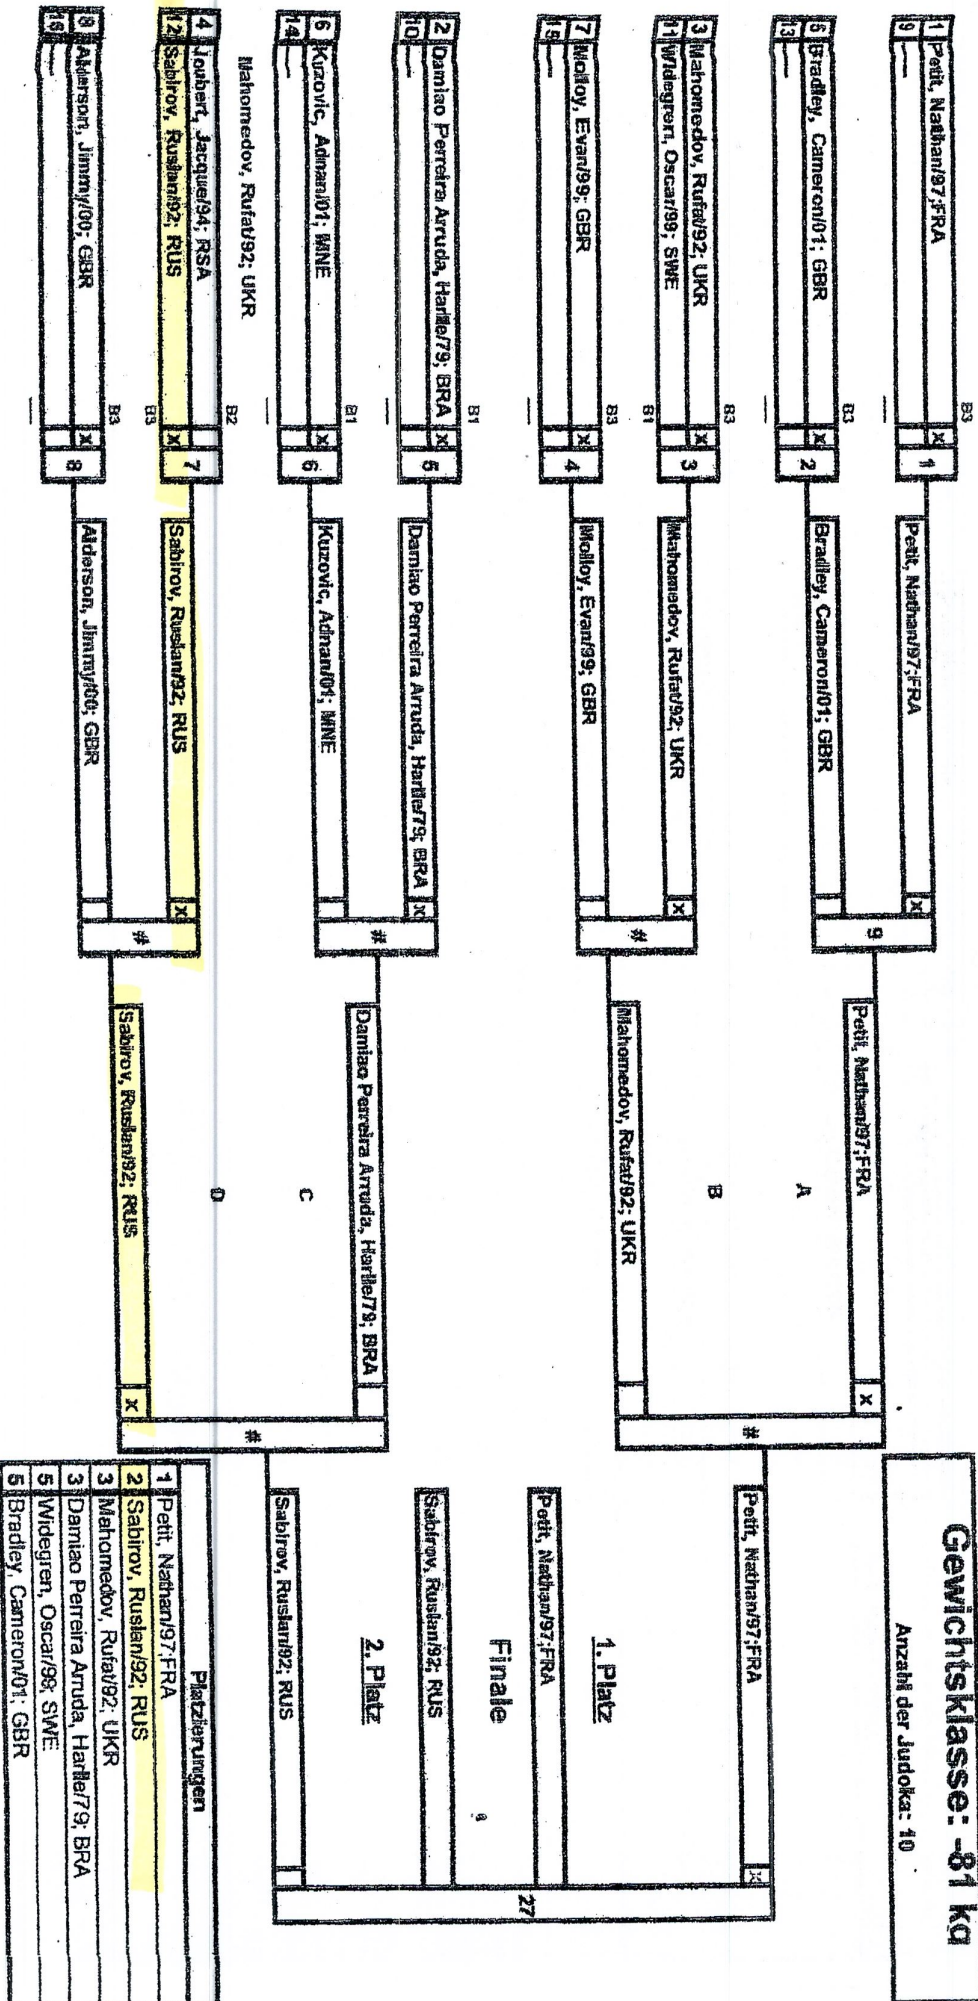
Gewichtsklasse: -81 kg
Anzahl der Judoka: 10

1 Petit, Nathan/97;FRA
9 —
5 Bradley, Cameron/01; GBR
13 —
3 Mahomedov, Rufat/92; UKR
11 Widegren, Oscar/99; SWE
7 Molloy, Evan/99; GBR
15 —
2 Damiao Perreira Arruda, Harlle/79; BRA
10 —
6 Kuzovic, Adnan/01; MNE
14 —
4 Joubert, Jacque/94; RSA
12 Sabirov, Ruslan/92; RUS
8 Alderson, Jimmy/00; GBR
16 —

Mahomedov, Rufat/92; UKR

B3 B3 B3 B1 B3 B1 B1 B2 B3 B3

1 2 3 4 5 6 7 8

Petit, Nathan/97;FRA
Bradley, Cameron/01; GBR
Mahomedov, Rufat/92; UKR
Molloy, Evan/99; GBR
Damiao Perreira Arruda, Harlle/79; BRA
Kuzovic, Adnan/01; MNE
Sabirov, Ruslan/92; RUS
Alderson, Jimmy/00; GBR

9 # # #

Petit, Nathan/97;FRA
Mahomedov, Rufat/92; UKR
Damiao Perreira Arruda, Harlle/79; BRA
Sabirov, Ruslan/92; RUS

A B C D

# #

Petit, Nathan/97;FRA
Sabirov, Ruslan/92; RUS

1. Platz
Petit, Nathan/97;FRA
Finale
Sabirov, Ruslan/92; RUS
2. Platz

27

Platzierungen
1 Petit, Nathan/97;FRA
2 Sabirov, Ruslan/92; RUS
3 Mahomedov, Rufat/92; UKR
3 Damiao Perreira Arruda, Harlle/79; BRA
5 Widegren, Oscar/99; SWE
5 Bradley, Cameron/01; GBR